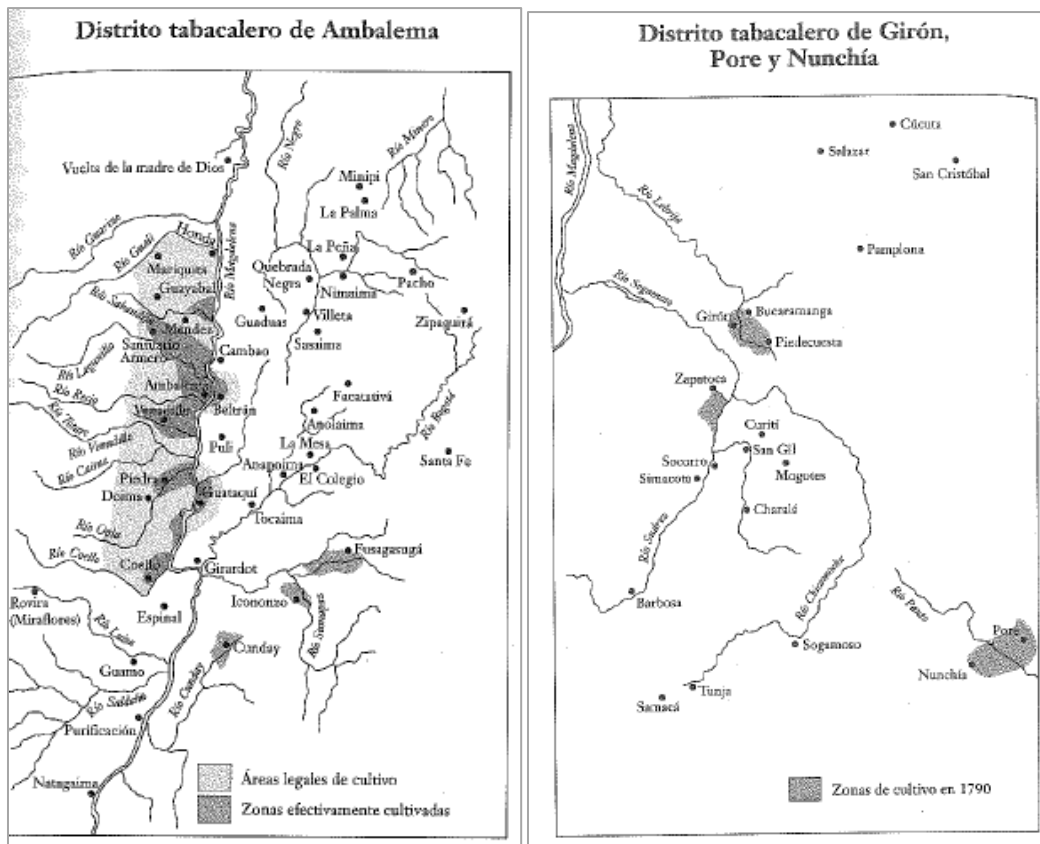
Distrito tabacalero de Ambalema

Vuelta de la madre de Dios
Río Negro
Río Minero
Minipi
La Palma
Río Guarino
Río Gualí
Honda
Río Magdalena
Mariquita
Guayabal
Río Sabandija
La Peña
Quebrada Negra
Nimaima
Pacho
Guaduas
Villeta
Zipaquirá
Mendez
Santuario
Armero
Cambao
Sasaima
Río Lagunilla
Río Recio
Ambalema
Beltrán
Facatativá
Río Totare
Venadillo
Anolaima
Río Bogotá
Río Venadillo
Pulí
La Mesa
Río Cairne
Anapoima
Santa Fe
Piedra
Doima
El Colegio
Guataquí
Río Opia
Tocaima
Río Coello
Coello
Girardot
Fusagasugá
Rovira (Miraflores)
Espinal
Icononzo
Río Sumapaz
Río Luisa
Guamo
Cunday
Río Cunday
Río Saldaña
Purificación
Natagaima
Áreas legales de cultivo
Zonas efectivamente cultivadas

Distrito tabacalero de Girón, Pore y Nunchía

Río Magdalena
Cúcuta
Salazar
San Cristóbal
Río Lebrija
Pamplona
Río Sogamoso
Girón
Bucaramanga
Piedecuesta
Zapatoca
Curití
San Gil
Socorro
Simacota
Mogotes
Charalá
Río Suárez
Río Chicamocha
Río Pauto
Barbosa
Sogamoso
Pore
Nunchía
Tunja
Sachacá
Zonas de cultivo en 1790